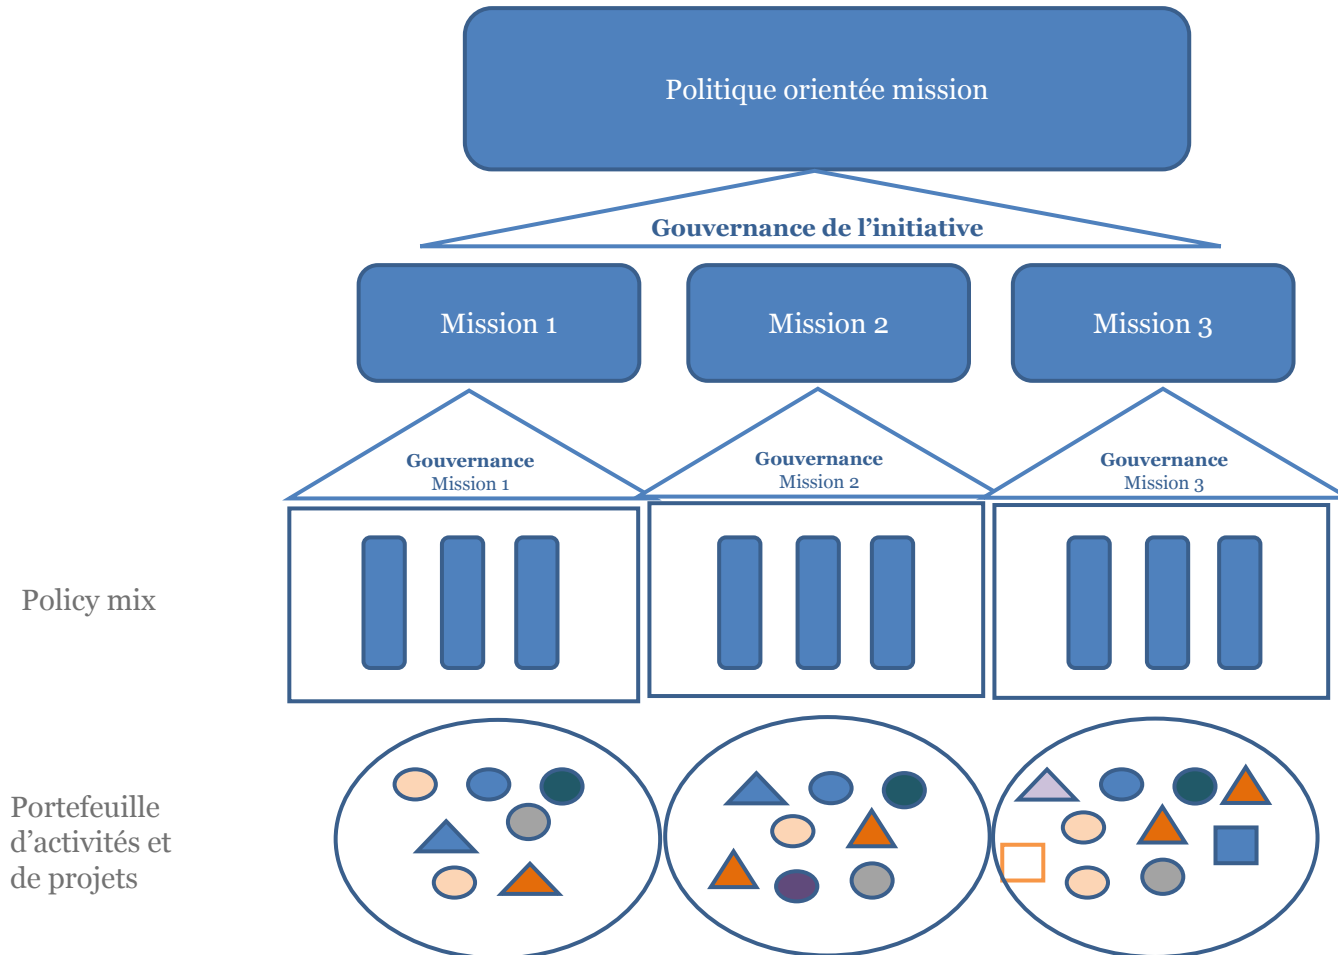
Politique orientée mission

Gouvernance de l'initiative

Mission 1

Mission 2

Mission 3

Gouvernance
Mission 1

Gouvernance
Mission 2

Gouvernance
Mission 3

Policy mix

Portefeuille d'activités et de projets